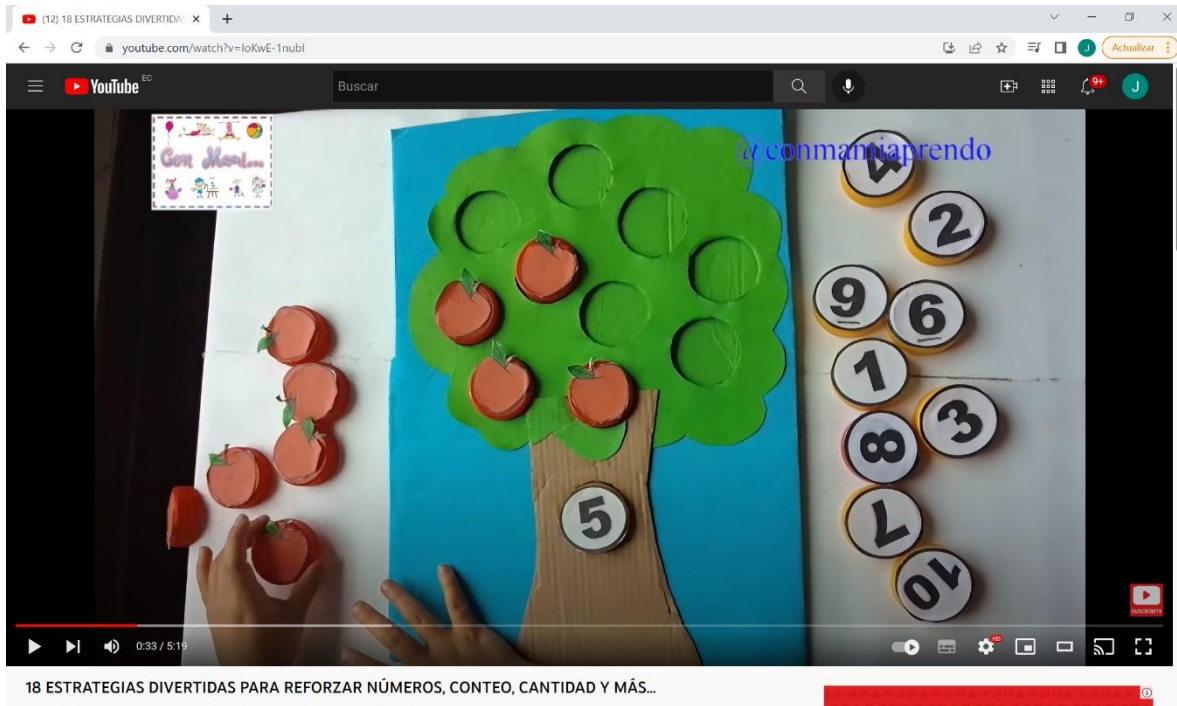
(12) 18 ESTRATEGIAS DIVERTIDA ×

youtube.com/watch?v=loKwE-1nubI

Actualizar

YouTube EC

Buscar

9+

J

Con Mamá...

@conmamiaprendo

4

2

9

6

1

3

8

7

10

5

SUSCRÍBETE

0:33 / 5:19

HD

18 ESTRATEGIAS DIVERTIDAS PARA REFORZAR NÚMEROS, CONTEO, CANTIDAD Y MÁS...